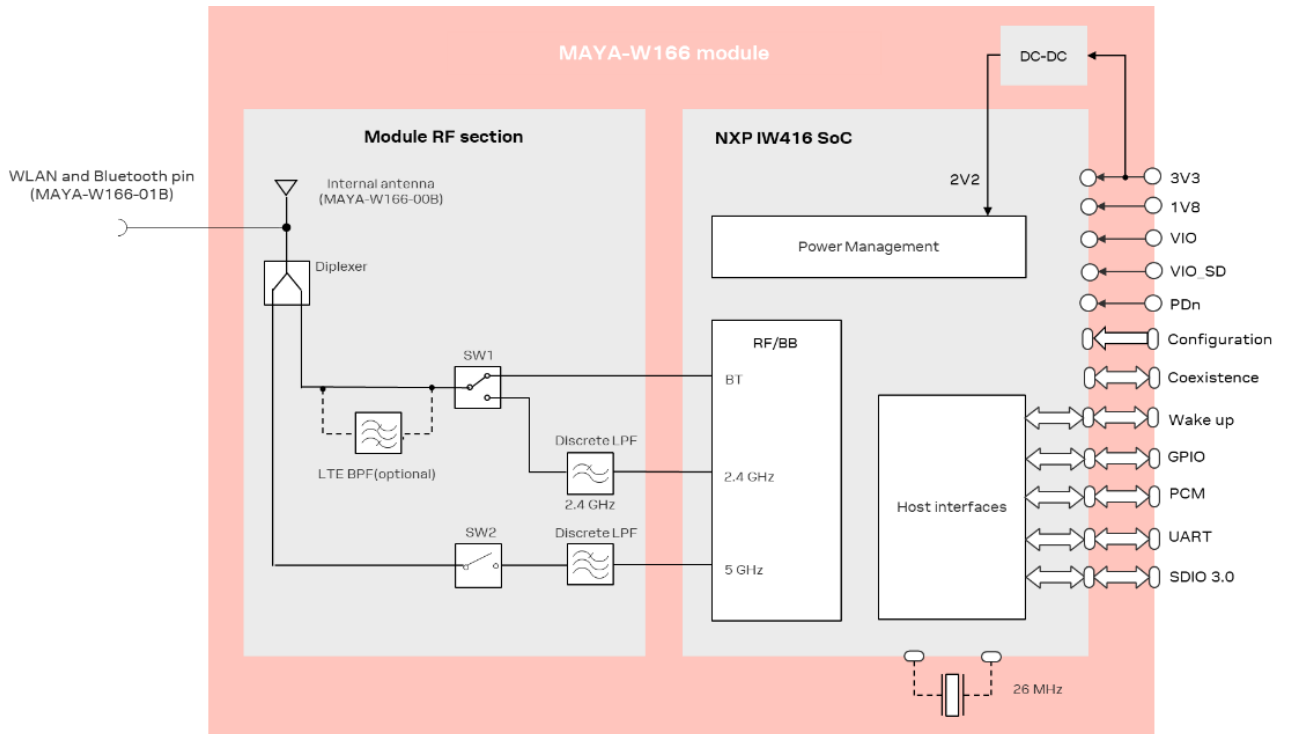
MAYA-W166 module

DC-DC

Module RF section

NXP IW416 SoC

WLAN and Bluetooth pin (MAYA-W166-01B)

Internal antenna (MAYA-W166-00B)

Diplexer

2V2

Power Management

3V3
1V8
VIO
VIO_SD
PDn
Configuration
Coexistence
Wake up
GPIO
PCM
UART
SDIO 3.0

RF/BB

SW1

BT

Discrete LPF

LTE BPF(optional)

2.4 GHz

2.4 GHz

Host interfaces

SW2

Discrete LPF

5 GHz

26 MHz